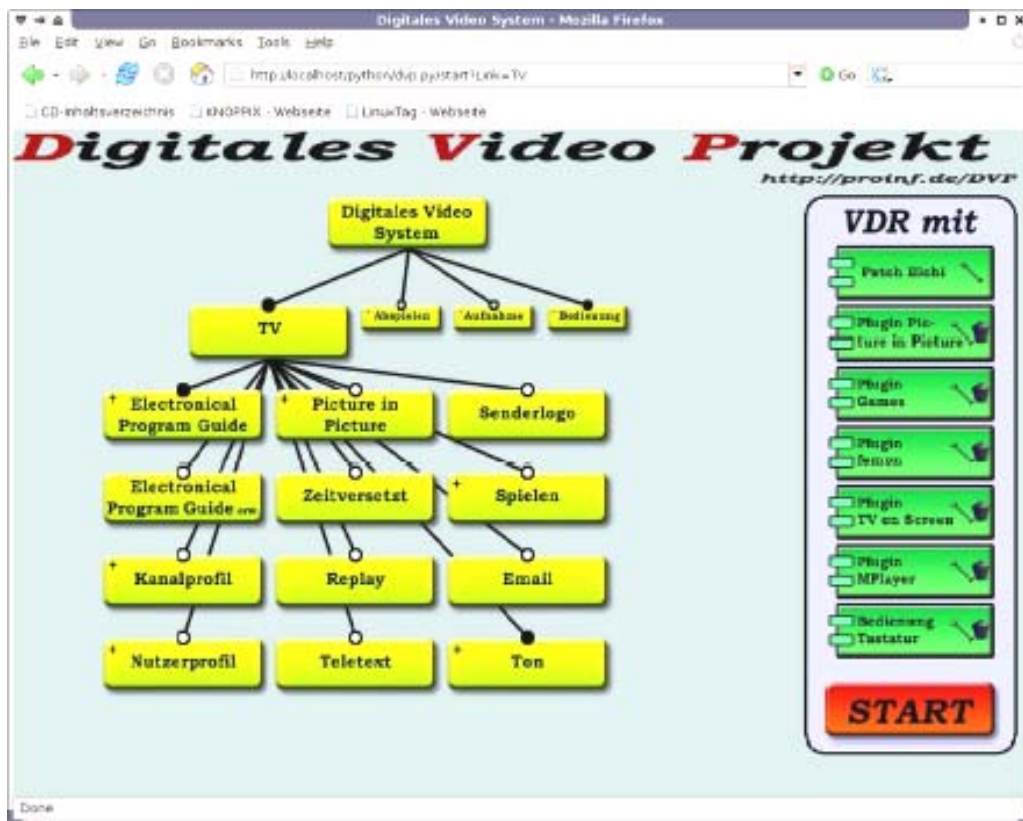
Digitales Video System - Mozilla Firefox

File Edit View Go Bookmarks Tools Help

http://localhost/python/dvp.py/start?Link=TV

Go

CD-Inhaltsverzeichnis KNOPPIX - Webseite LinuxTag - Webseite

Digitales Video Projekt

http://proinf.de/DVP

Digitales Video System

TV

+ Abspielen

+ Aufnahme

+ Bedienung

+ Electronical Program Guide

+ Picture in Picture

Senderlogo

Electronical Program Guide ers

Zeitversetzt

+ Spielen

+ Kanalprofil

Replay

Email

+ Nutzerprofil

Teletext

+ Ton

VDR mit

Patch Elchi

Plugin Picture in Picture

Plugin Games

Plugin femon

Plugin TV on Screen

Plugin MPlayer

Bedienung Tastatur

START

Done